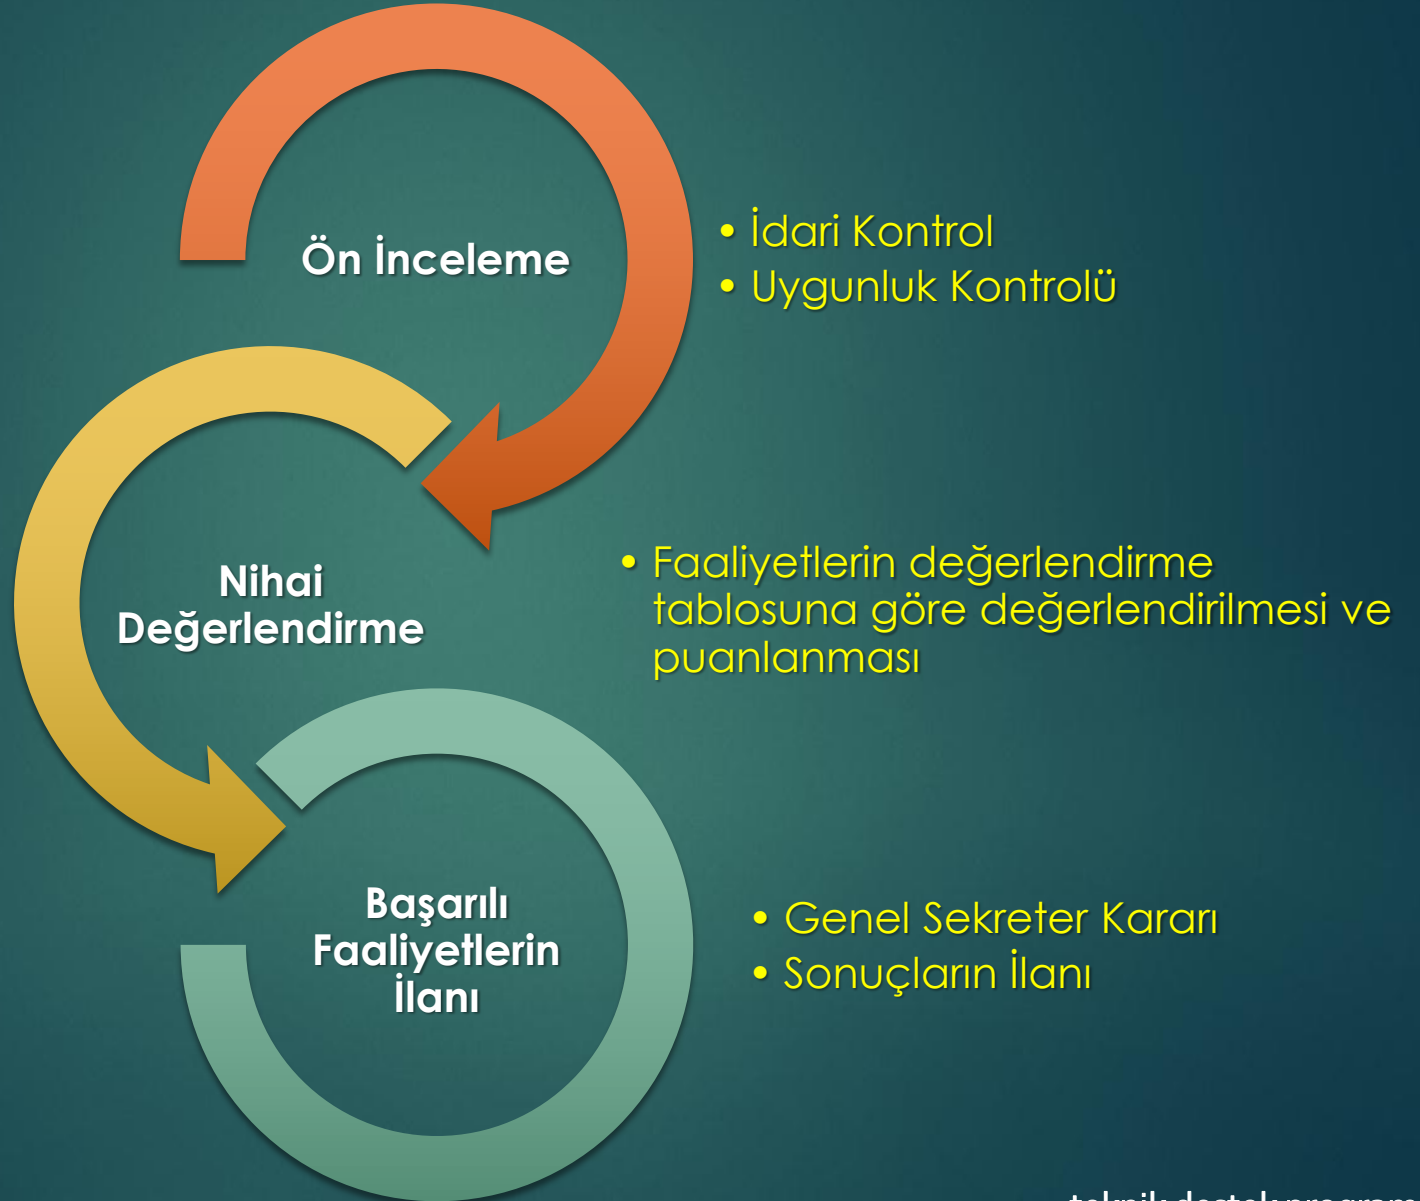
Ön İnceleme

• İdari Kontrol
• Uygunluk Kontrolü

Nihai Değerlendirme

• Faaliyetlerin değerlendirme tablosuna göre değerlendirilmesi ve puanlanması

Başarılı Faaliyetlerin İlanı

• Genel Sekreter Kararı
• Sonuçların İlanı

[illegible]